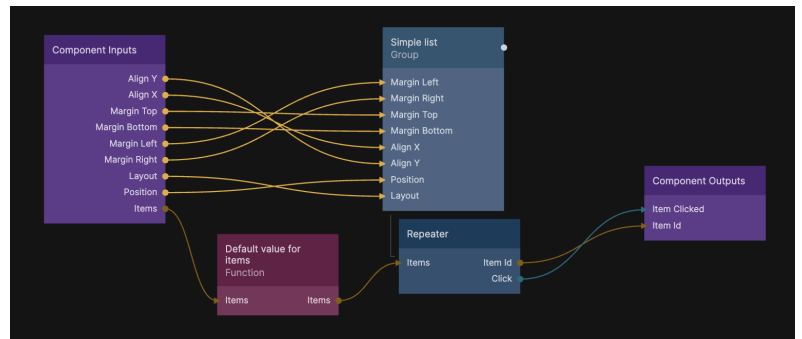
Component Inputs
Align Y
Align X
Margin Top
Margin Bottom
Margin Left
Margin Right
Layout
Position
Items

Simple list
Group
Margin Left
Margin Right
Margin Top
Margin Bottom
Align X
Align Y
Position
Layout

Default value for items
Function
Items
Items

Repeater
Items
Item Id
Click

Component Outputs
Item Clicked
Item Id